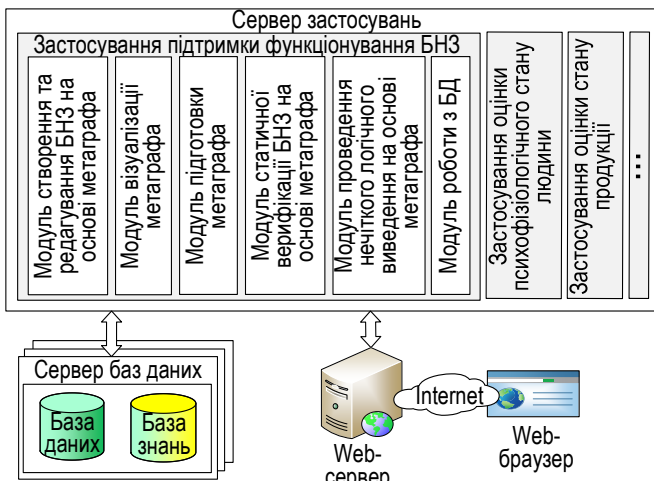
Сервер застосувань

Застосування підтримки функціонування БНЗ

Модуль створення та редагування БНЗ на основі метаграфа

Модуль візуалізації метаграфа

Модуль підготовки метаграфа

Модуль статичної верифікації БНЗ на основі метаграфа

Модуль проведення нечіткого логічного виведення на основі метаграфа

Модуль роботи з БД

Застосування оцінки психофізіологічного стану людини

Застосування оцінки стану продукції

...

Сервер баз даних

База даних

База знань

Internet

Web-сервер

Web-браузер